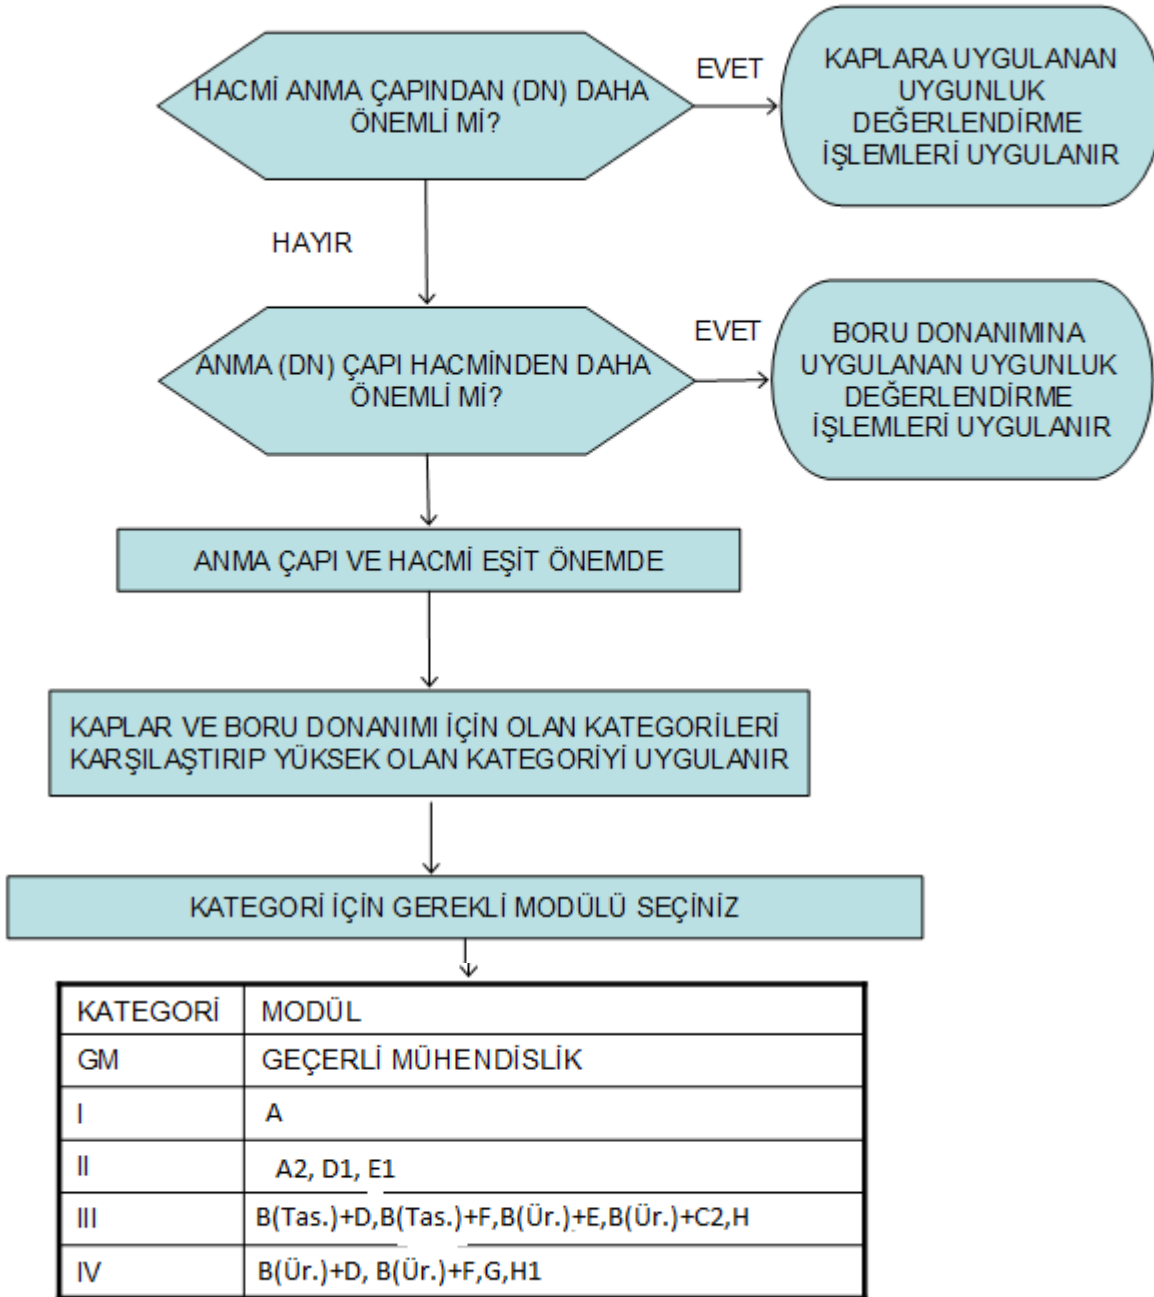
HACMİ ANMA ÇAPINDAN (DN) DAHA ÖNEMLİ Mİ?

EVET

KAPLARA UYGULANAN UYGUNLUK DEĞERLENDİRME İŞLEMLERİ UYGULANIR

HAYIR

ANMA (DN) ÇAPI HACMİNDEN DAHA ÖNEMLİ Mİ?

EVET

BORU DONANIMINA UYGULANAN UYGUNLUK DEĞERLENDİRME İŞLEMLERİ UYGULANIR

ANMA ÇAPI VE HACMİ EŞİT ÖNEMDE

KAPLAR VE BORU DONANIMI İÇİN OLAN KATEGORİLERİ KARŞILAŞTIRIP YÜKSEK OLAN KATEGORİYİ UYGULANIR

KATEGORİ İÇİN GEREKLİ MODÜLÜ SEÇİNİZ

| KATEGORİ | MODÜL |
|---|---|
| GM | GEÇERLİ MÜHENDİSLİK |
| I | A |
| II | A2, D1, E1 |
| III | B(Tas.)+D,B(Tas.)+F,B(Ür.)+E,B(Ür.)+C2,H |
| IV | B(Ür.)+D, B(Ür.)+F,G,H1 |